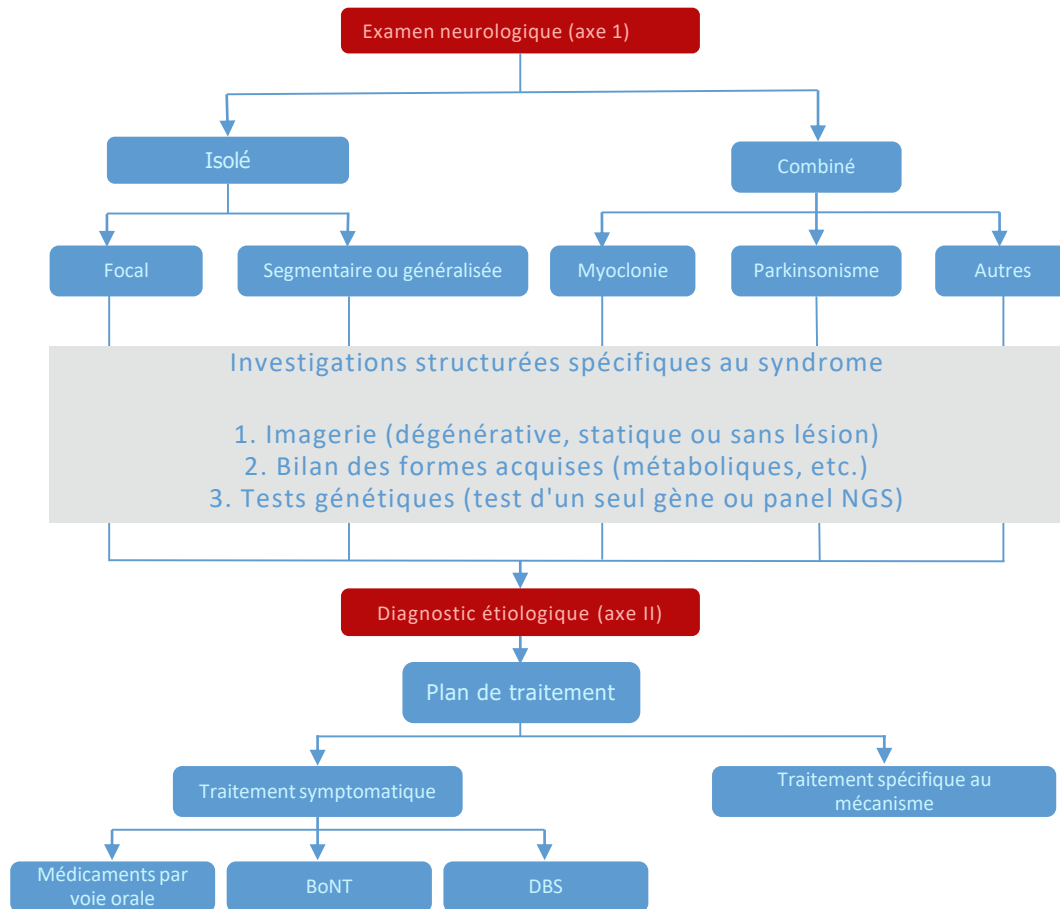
Examen neurologique (axe 1)

Isolé

Combiné

Focal

Segmentaire ou généralisée

Myoclonie

Parkinsonisme

Autres

Investigations structurées spécifiques au syndrome

1. Imagerie (dégénérative, statique ou sans lésion)
2. Bilan des formes acquises (métaboliques, etc.)
3. Tests génétiques (test d'un seul gène ou panel NGS)

Diagnostic étiologique (axe II)

Plan de traitement

Traitement symptomatique

Traitement spécifique au mécanisme

Médicaments par voie orale

BoNT

DBS